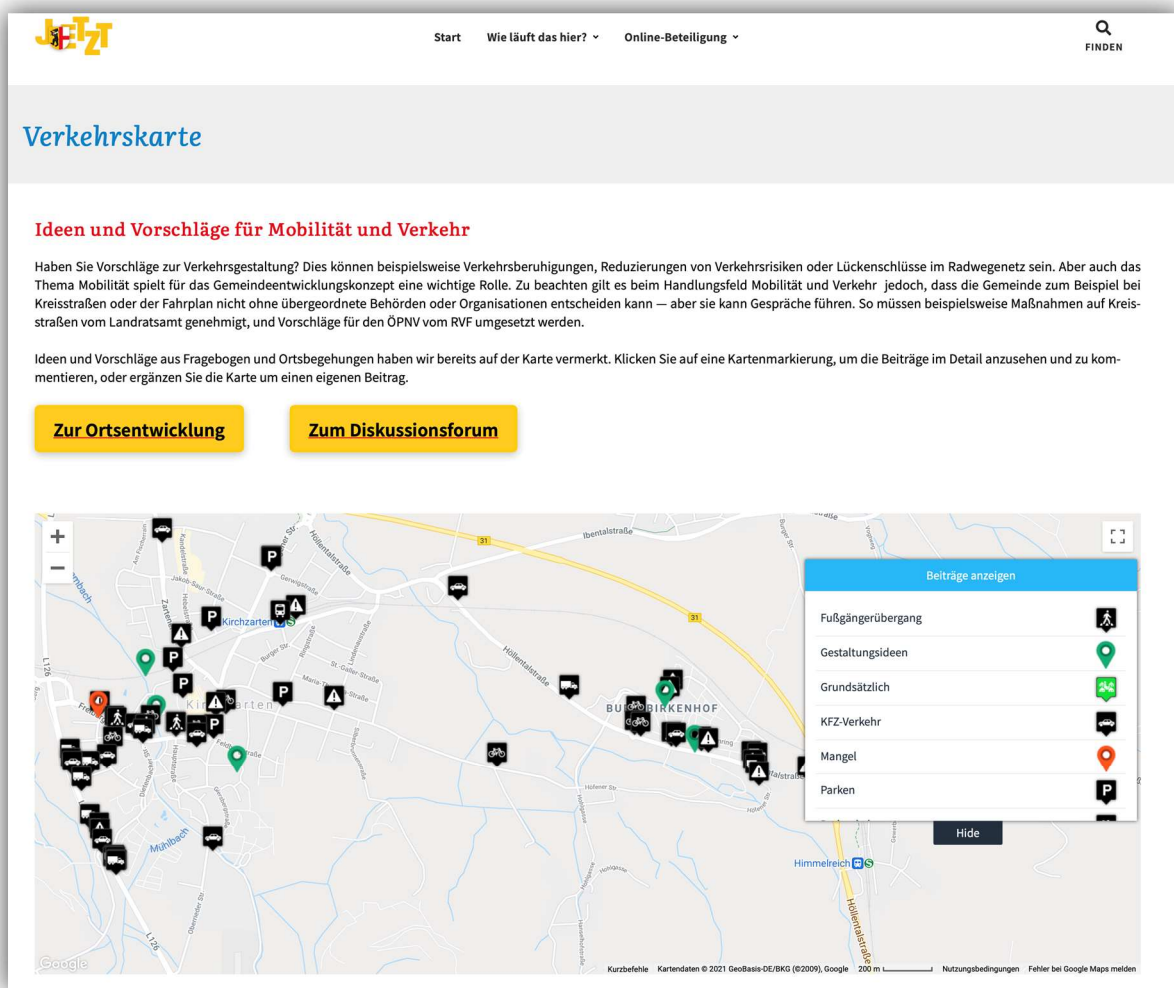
JETZT

Start Wie läuft das hier? Online-Beteiligung FINDEN

Verkehrskarte

Ideen und Vorschläge für Mobilität und Verkehr

Haben Sie Vorschläge zur Verkehrsgestaltung? Dies können beispielsweise Verkehrsberuhigungen, Reduzierungen von Verkehrsrisiken oder Lückenschlüsse im Radwegenetz sein. Aber auch das Thema Mobilität spielt für das Gemeindeentwicklungskonzept eine wichtige Rolle. Zu beachten gilt es beim Handlungsfeld Mobilität und Verkehr jedoch, dass die Gemeinde zum Beispiel bei Kreisstraßen oder der Fahrplan nicht ohne übergeordnete Behörden oder Organisationen entscheiden kann — aber sie kann Gespräche führen. So müssen beispielsweise Maßnahmen auf Kreisstraßen vom Landratsamt genehmigt, und Vorschläge für den ÖPNV vom RVF umgesetzt werden.

Ideen und Vorschläge aus Fragebogen und Ortsbegehungen haben wir bereits auf der Karte vermerkt. Klicken Sie auf eine Kartenmarkierung, um die Beiträge im Detail anzusehen und zu kommentieren, oder ergänzen Sie die Karte um einen eigenen Beitrag.

Zur Ortsentwicklung Zum Diskussionsforum

+
−
Höllentalstraße
Ibentalstraße
31
Kirchzarten
Kirchzarten
Höllentalstraße
BURG-BIRKENHOF
Mühlibach
L126
Himmelreich
Höllentalstraße

Beiträge anzeigen
Fußgängerübergang
Gestaltungsideen
Grundsätzlich
KFZ-Verkehr
Mangel
Parken
Hide

Google Kurzbefehle Kartendaten © 2021 GeoBasis-DE/BKG (©2009), Google 200 m Nutzungsbedingungen Fehler bei Google Maps melden